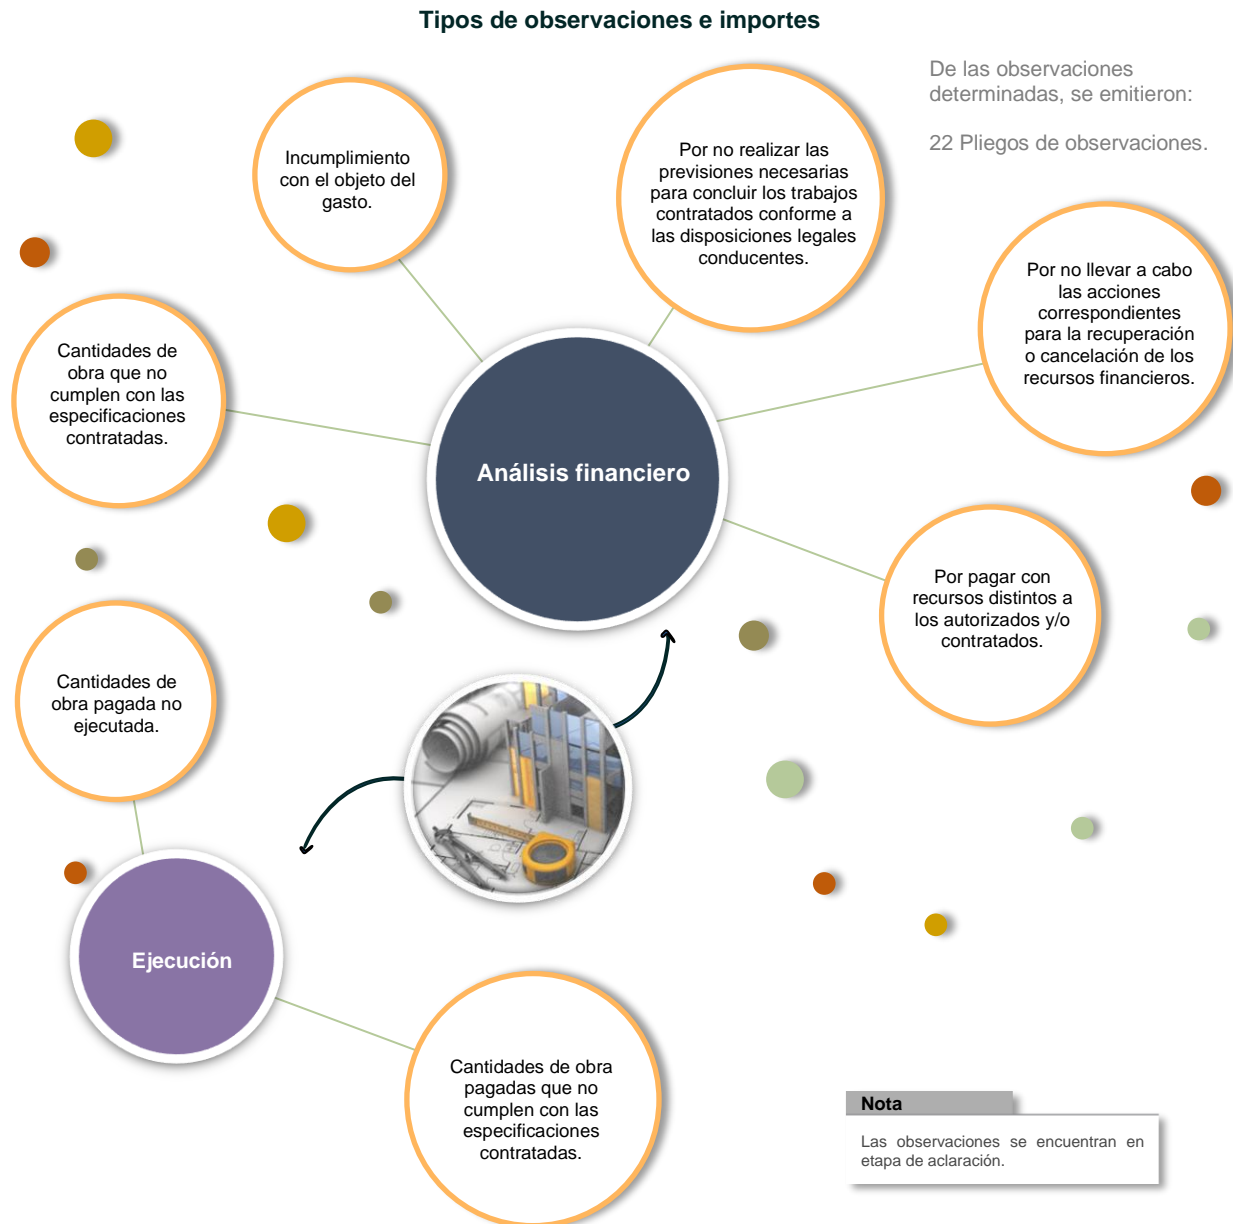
Tipos de observaciones e importes

De las observaciones determinadas, se emitieron:

22 Pliegos de observaciones.

Incumplimiento con el objeto del gasto.

Por no realizar las previsiones necesarias para concluir los trabajos contratados conforme a las disposiciones legales conducentes.

Por no llevar a cabo las acciones correspondientes para la recuperación o cancelación de los recursos financieros.

Cantidades de obra que no cumplen con las especificaciones contratadas.

Análisis financiero

Por pagar con recursos distintos a los autorizados y/o contratados.

Cantidades de obra pagada no ejecutada.

Ejecución

Cantidades de obra pagadas que no cumplen con las especificaciones contratadas.

Nota

Las observaciones se encuentran en etapa de aclaración.